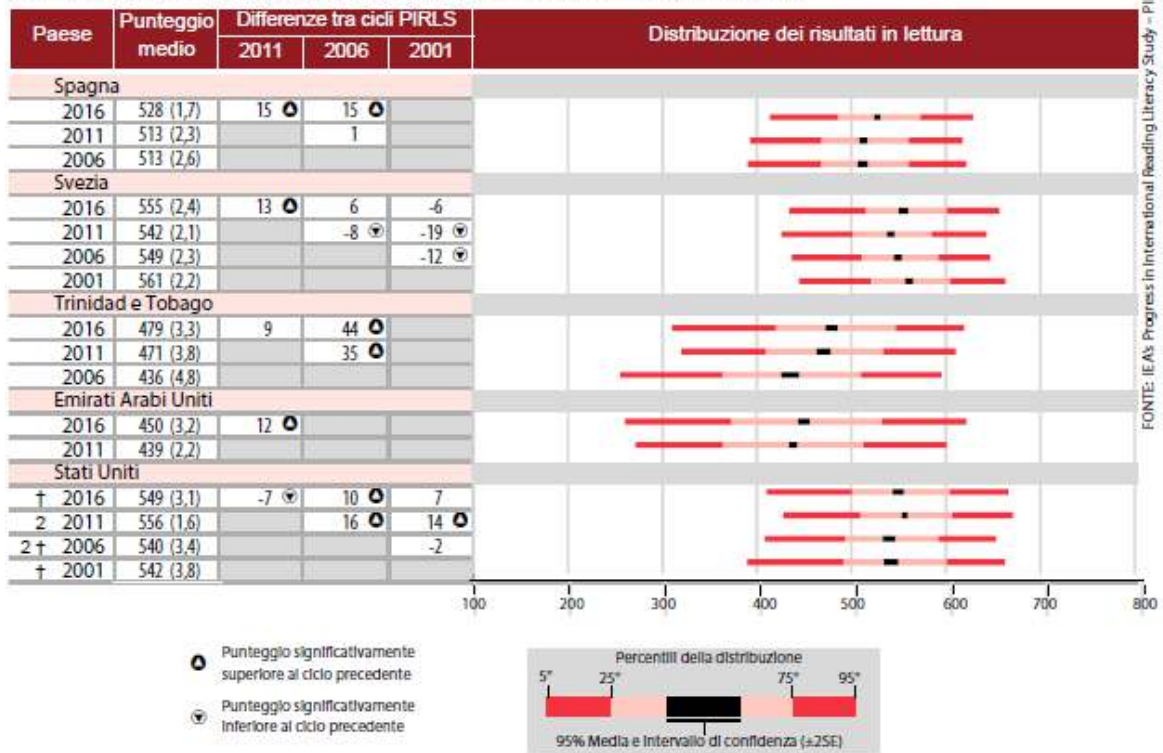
| Paese | Punteggio medio | Differenze tra cicli PIRLS 2011 | 2006 | 2001 | Distribuzione dei risultati in lettura |
|---|---|---|---|---|---|
| Spagna | | | | | |
| 2016 | 528 (1,7) | 15 ▲ | 15 ▲ | | |
| 2011 | 513 (2,3) | | 1 | | |
| 2006 | 513 (2,6) | | | | |
| Svezia | | | | | |
| 2016 | 555 (2,4) | 13 ▲ | 6 | -6 | |
| 2011 | 542 (2,1) | | -8 ▼ | -19 ▼ | |
| 2006 | 549 (2,3) | | | -12 ▼ | |
| 2001 | 561 (2,2) | | | | |
| Trinidad e Tobago | | | | | |
| 2016 | 479 (3,3) | 9 | 44 ▲ | | |
| 2011 | 471 (3,8) | | 35 ▲ | | |
| 2006 | 436 (4,8) | | | | |
| Emirati Arabi Uniti | | | | | |
| 2016 | 450 (3,2) | 12 ▲ | | | |
| 2011 | 439 (2,2) | | | | |
| Stati Uniti | | | | | |
| † 2016 | 549 (3,1) | -7 ▼ | 10 ▲ | 7 | |
| 2 2011 | 556 (1,6) | | 16 ▲ | 14 ▲ | |
| 2 † 2006 | 540 (3,4) | | | -2 | |
| † 2001 | 542 (3,8) | | | | |

100 200 300 400 500 600 700 800

FONTE: IEA's Progress in International Reading Literacy Study – PI

▲ Punteggio significativamente superiore al ciclo precedente

▼ Punteggio significativamente inferiore al ciclo precedente

Percentili della distribuzione
5° 25° 75° 95°
95% Media e intervallo di confidenza (±2SE)